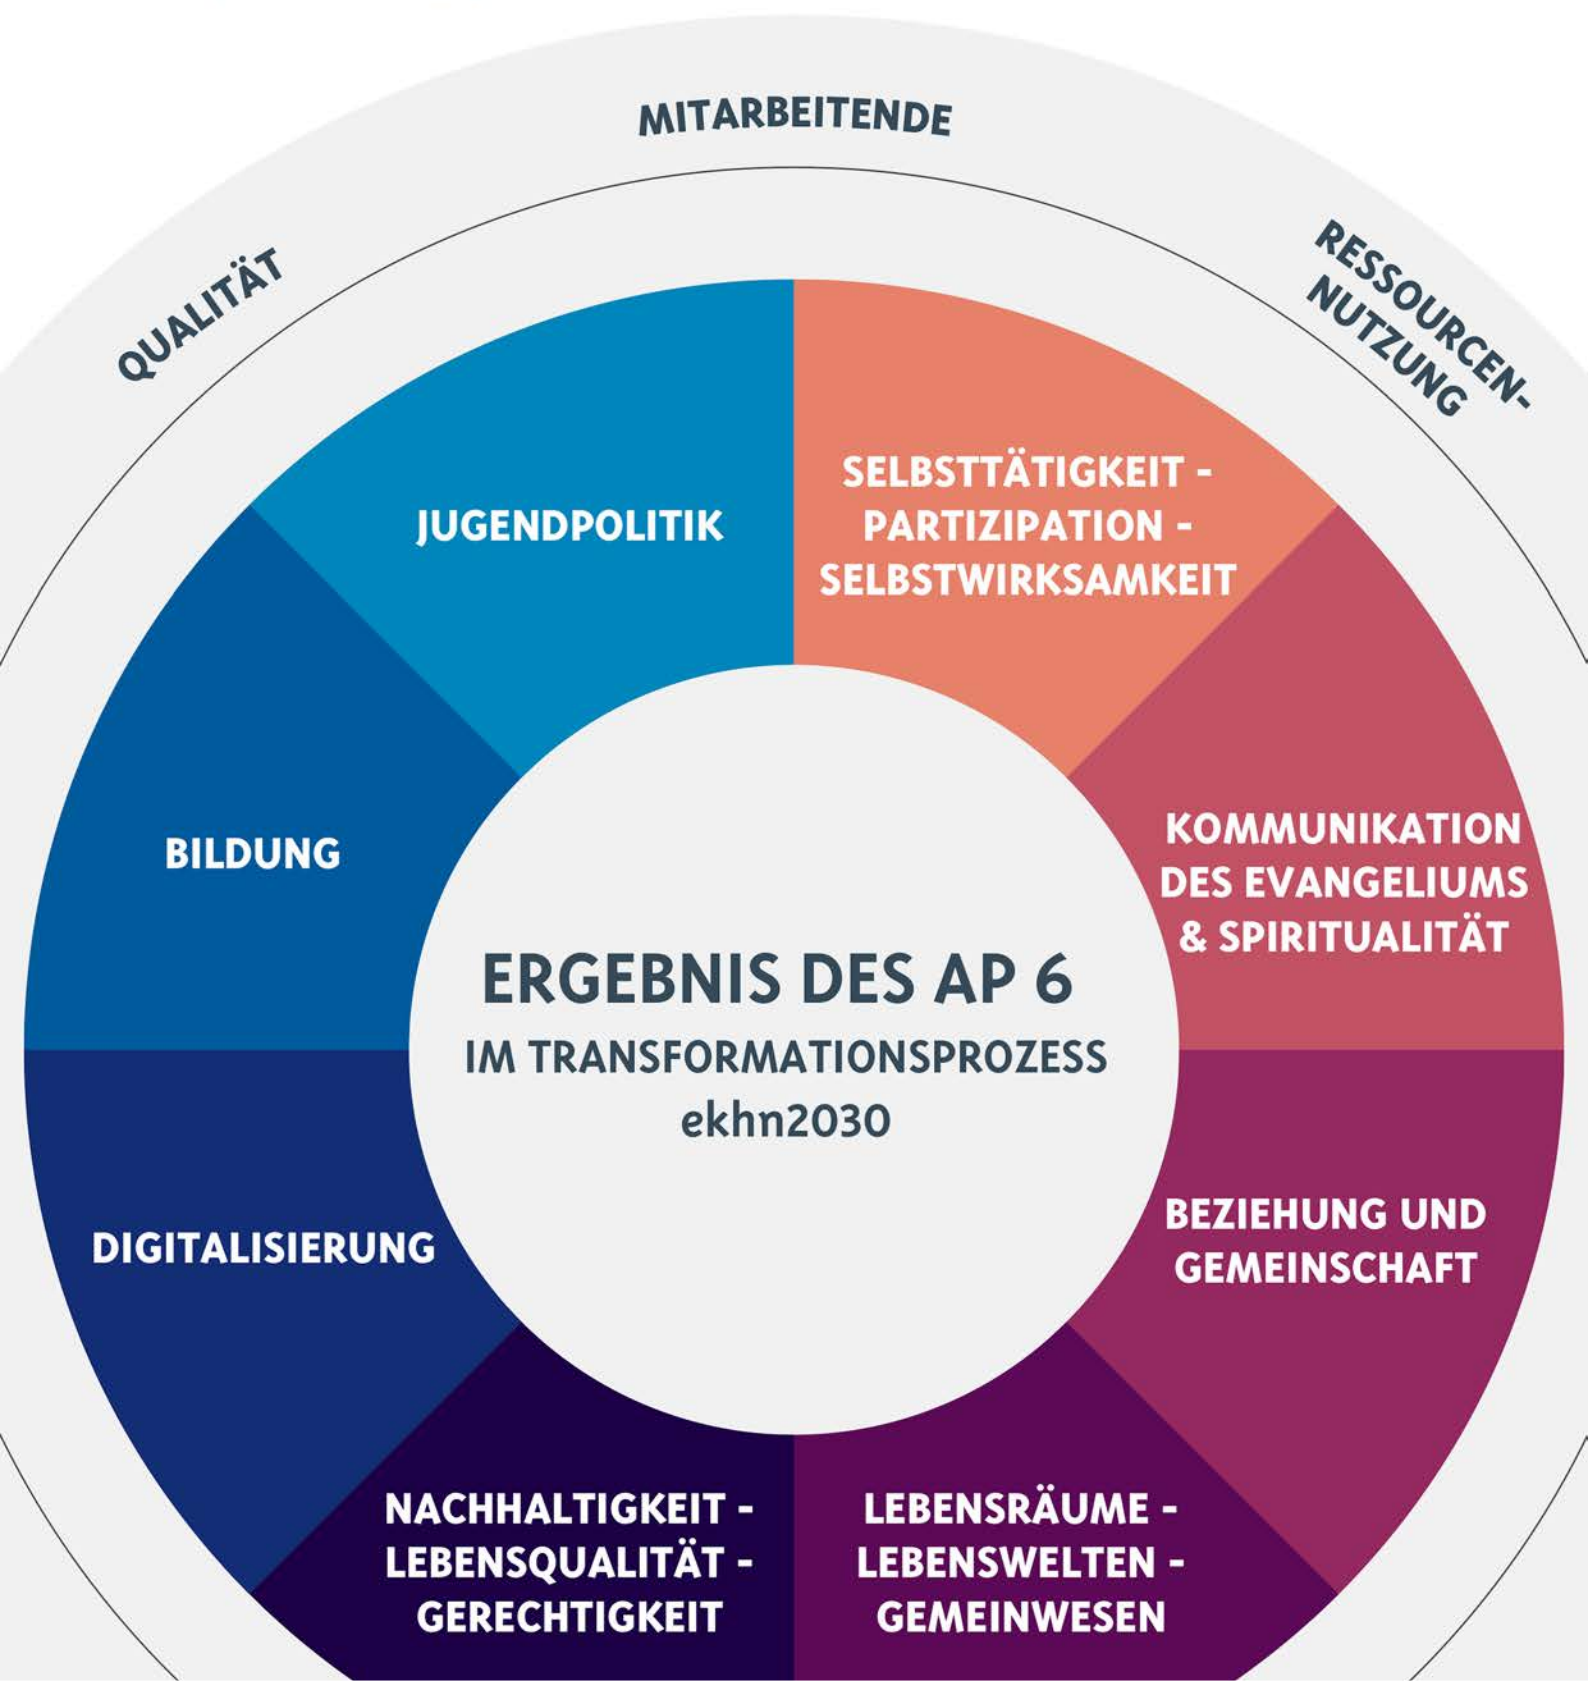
MITARBEITENDE

QUALITÄT

RESSOURCEN-NUTZUNG

JUGENDPOLITIK

SELBSTTÄTIGKEIT - PARTIZIPATION - SELBSTWIRKSAMKEIT

BILDUNG

KOMMUNIKATION DES EVANGELIUMS & SPIRITUALITÄT

ERGEBNIS DES AP 6
IM TRANSFORMATIONSPROZESS
ekhn2030

DIGITALISIERUNG

BEZIEHUNG UND GEMEINSCHAFT

NACHHALTIGKEIT - LEBENSQUALITÄT - GERECHTIGKEIT

LEBENSRÄUME - LEBENSWELTEN - GEMEINWESEN